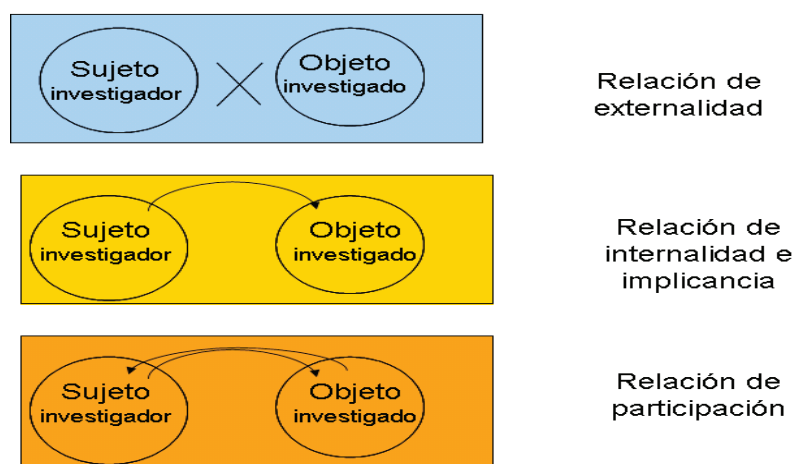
Sujeto investigador

Objeto investigado

Relación de externalidad

Sujeto investigador

Objeto investigado

Relación de internalidad e implicancia

Sujeto investigador

Objeto investigado

Relación de participación